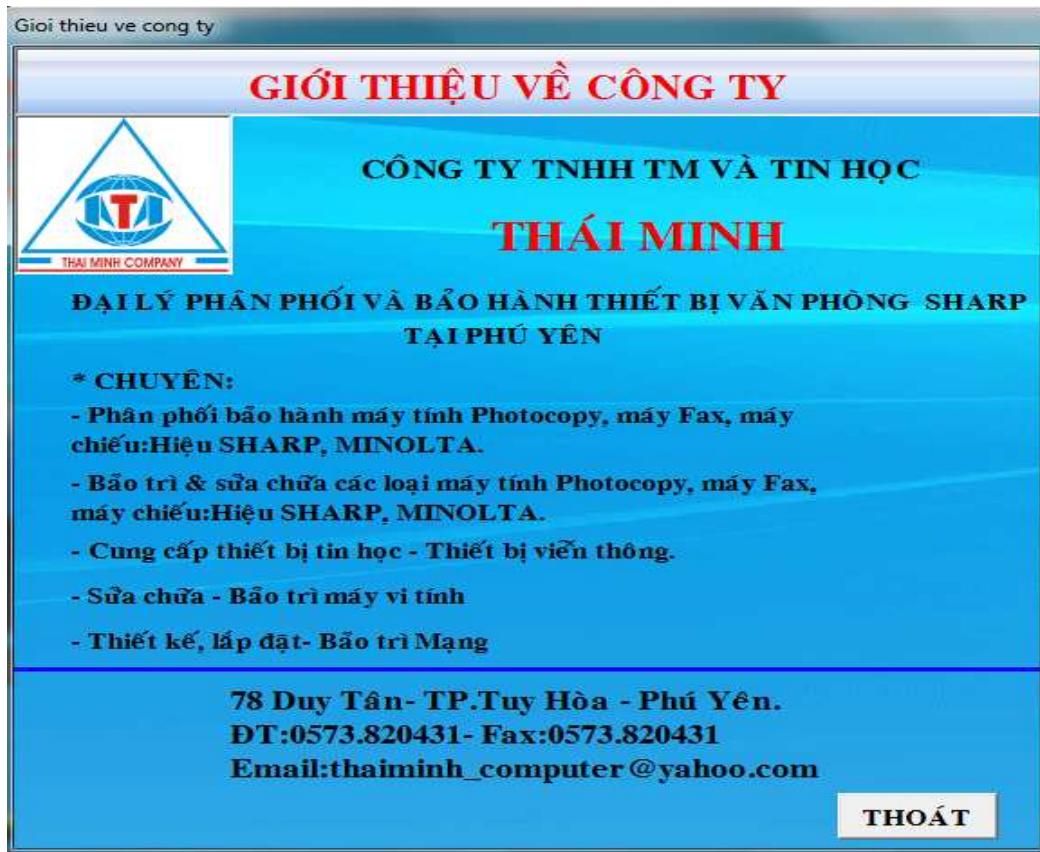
Gioi thieu ve cong ty

GIỚI THIỆU VỀ CÔNG TY

THAI MINH COMPANY

CÔNG TY TNHH TM VÀ TIN HỌC

THÁI MINH

ĐẠI LÝ PHÂN PHỐI VÀ BẢO HÀNH THIẾT BỊ VĂN PHÒNG SHARP TẠI PHÚ YÊN

* CHUYÊN:

- Phân phối bảo hành máy tính Photocopy, máy Fax, máy chiếu:Hiệu SHARP, MINOLTA.

- Bảo trì & sửa chữa các loại máy tính Photocopy, máy Fax, máy chiếu:Hiệu SHARP, MINOLTA.

- Cung cấp thiết bị tin học - Thiết bị viễn thông.

- Sửa chữa - Bảo trì máy vi tính

- Thiết kế, lắp đặt- Bảo trì Mạng

78 Duy Tân- TP.Tuy Hòa - Phú Yên.
ĐT:0573.820431- Fax:0573.820431
Email:thaiminh_computer@yahoo.com

THOÁT